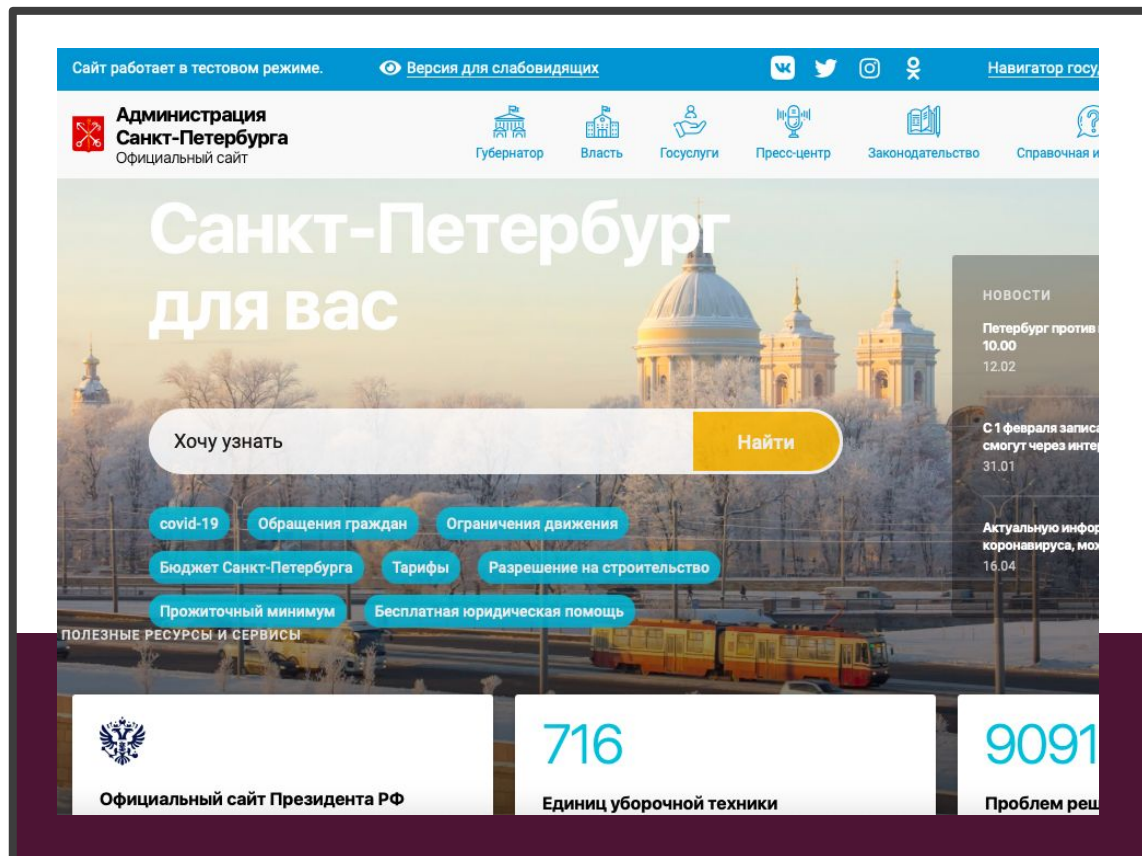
Сайт работает в тестовом режиме. Версия для слабовидящих Навигатор госу

Администрация Санкт-Петербурга
Официальный сайт

Губернатор Власть Госуслуги Пресс-центр Законодательство Справочная и

Санкт-Петербург для вас

НОВОСТИ

Петербург против
10.00
12.02

С 1 февраля записа
смогут через интер
31.01

Актуальную инфор
коронавируса, мо
16.04

Хочу узнать
Найти

covid-19 Обращения граждан Ограничения движения
Бюджет Санкт-Петербурга Тарифы Разрешение на строительство
Прожиточный минимум Бесплатная юридическая помощь

ПОЛЕЗНЫЕ РЕСУРСЫ И СЕРВИСЫ

Официальный сайт Президента РФ

716
Единиц уборочной техники

9091
Проблем реш